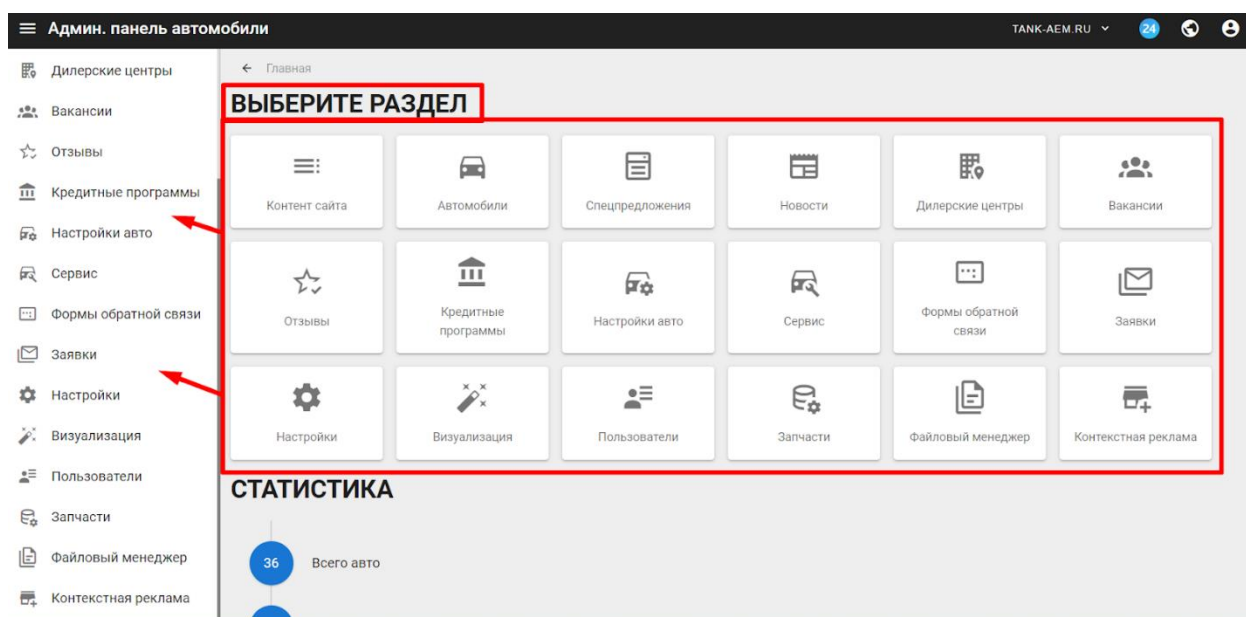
Админ. панель автомобили

TANK-AEM.RU

24

Дилерские центры
Вакансии
Отзывы
Кредитные программы
Настройки авто
Сервис
Формы обратной связи
Заявки
Настройки
Визуализация
Пользователи
Запчасти
Файловый менеджер
Контекстная реклама

← Главная

ВЫБЕРИТЕ РАЗДЕЛ

| Контент сайта | Автомобили | Спецпредложения | Новости | Дилерские центры | Вакансии |
|---|---|---|---|---|---|
| Отзывы | Кредитные программы | Настройки авто | Сервис | Формы обратной связи | Заявки |
| Настройки | Визуализация | Пользователи | Запчасти | Файловый менеджер | Контекстная реклама |

СТАТИСТИКА

36 Всего авто